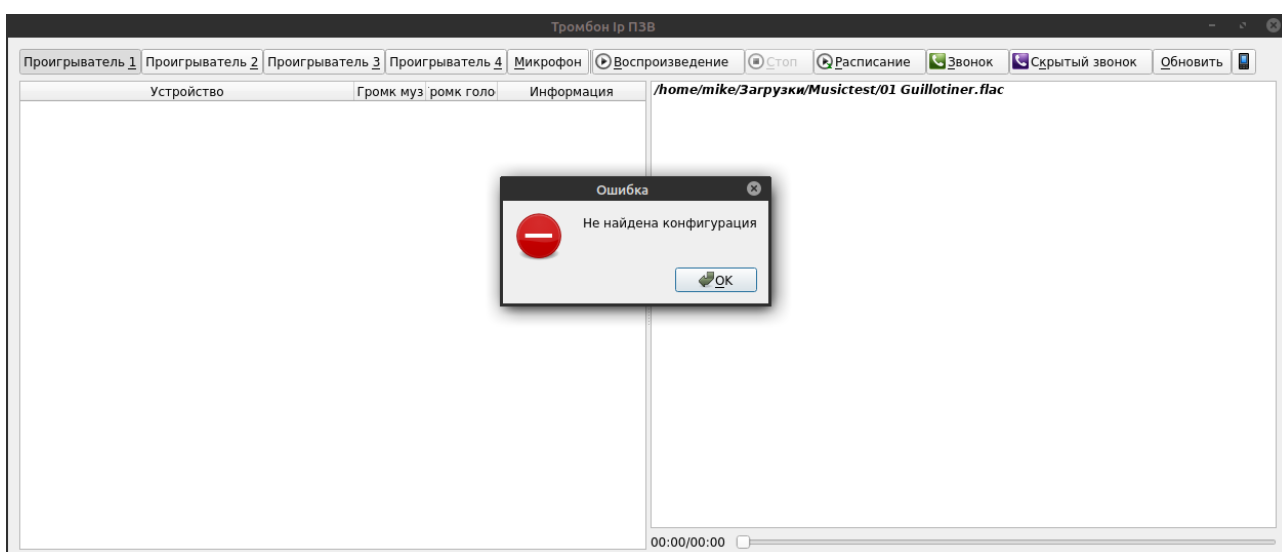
Тромбон Ip ПЗВ

Проигрыватель 1 | Проигрыватель 2 | Проигрыватель 3 | Проигрыватель 4 | Микрофон | Воспроизведение | Стоп | Расписание | Звонок | Скрытый звонок | Обновить

| Устройство | Громк муз | ромк голо | Информация |
|---|---|---|---|

/home/mike/Загрузки/Musictest/01 Guillotiner.flac

Ошибка

Не найдена конфигурация

OK

00:00/00:00